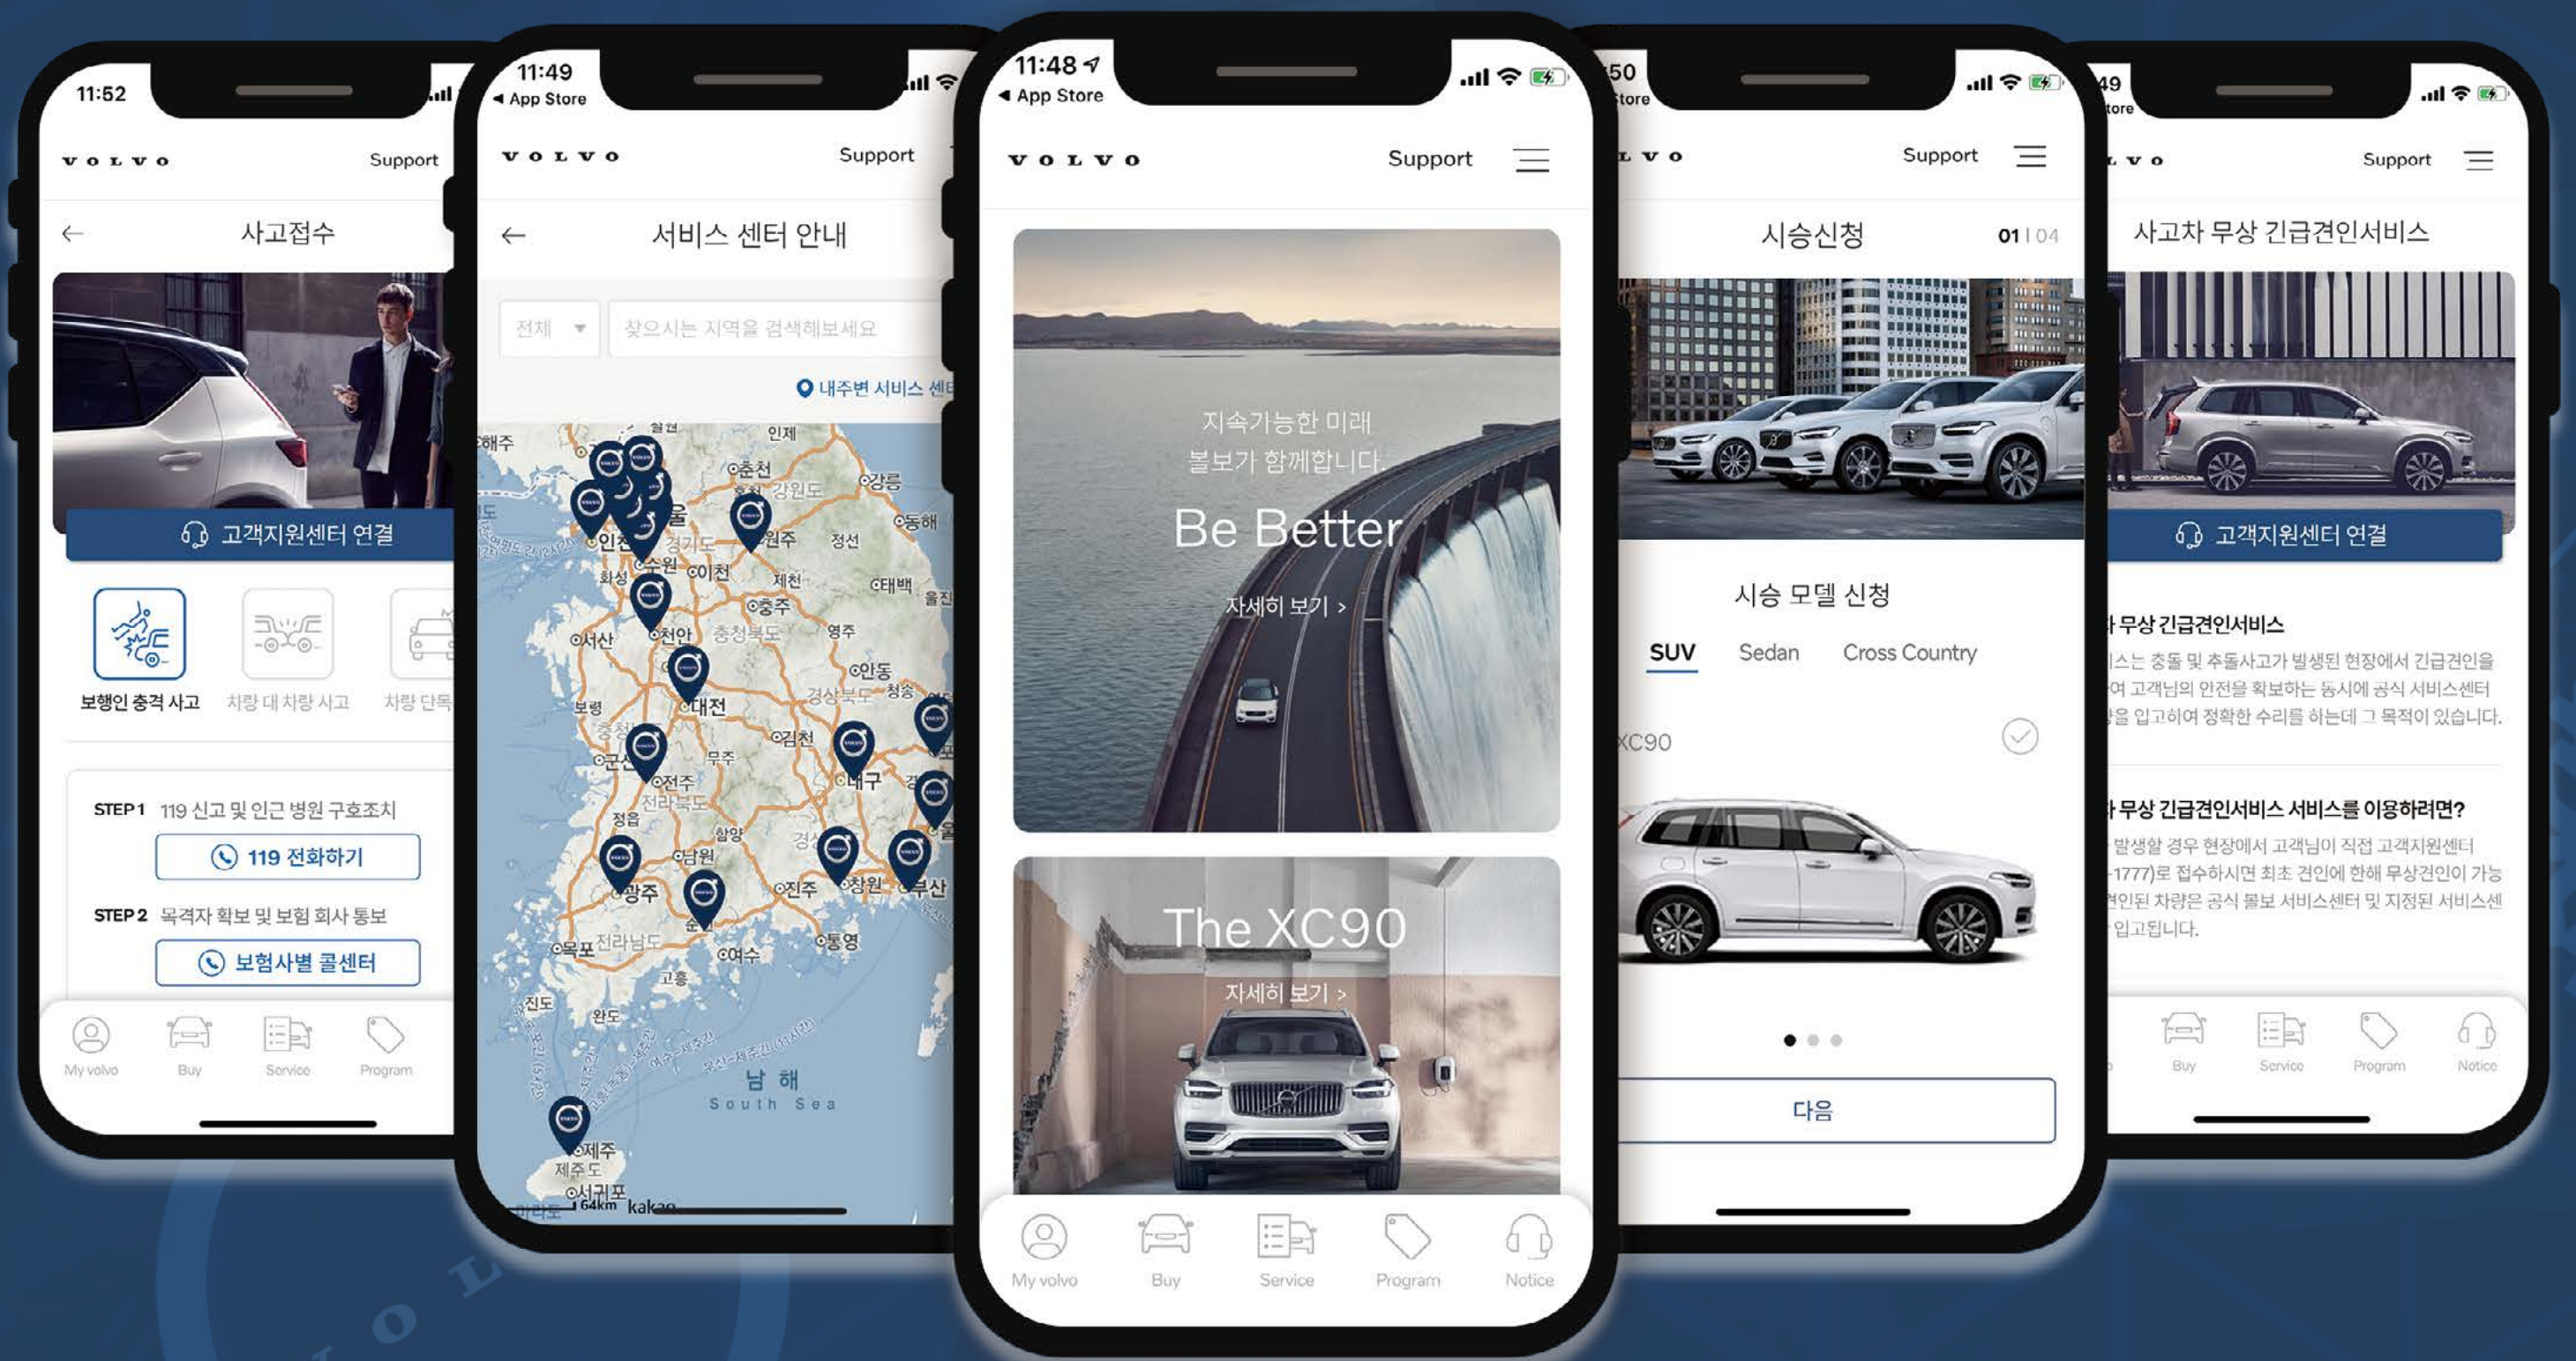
11:52

VOLVO Support

사고접수

고객지원센터 연결

보행인 충격 사고 차량 대 차량 사고 차량 단독

STEP 1 119 신고 및 인근 병원 구호조치

119 전화하기

STEP 2 목격자 확보 및 보험 회사 통보

보험사별 콜센터

My volvo Buy Service Program

11:49
◂ App Store

VOLVO Support

서비스 센터 안내

전체 ▾ 찾으시는 지역을 검색해보세요

내주변 서비스 센터

인제 춘천 강릉 강원도 동해 인천 경기도 원주 정선 이천 화성 제천 태백 수원 충주 울진 서산 천안 충청북도 영주 안동 보령 대전 경상북도 청송 김천 군산 무주 대구 전주 전라북도 정읍 함양 남원 광주 창원 진주 부산 목포 전라남도 여수 통영 고흥 진도 완도 남해 South Sea 제주 제주도 서귀포 64km kakao

11:48
◂ App Store

VOLVO Support

지속가능한 미래
볼보가 함께합니다.
Be Better
자세히 보기 >

The XC90
자세히 보기 >

My volvo Buy Service Program Notice

50
Store

VOLVO Support

시승신청 01 | 04

시승 모델 신청

SUV Sedan Cross Country

XC90

다음

49
Store

VOLVO Support

사고차 무상 긴급견인서비스

고객지원센터 연결

사고차 무상 긴급견인서비스

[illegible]스는 충돌 및 추돌사고가 발생된 현장에서 긴급견인을 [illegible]여 고객님의 안전을 확보하는 동시에 공식 서비스센터 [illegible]을 입고하여 정확한 수리를 하는데 그 목적이 있습니다.

사고차 무상 긴급견인서비스 서비스를 이용하려면?

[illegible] 발생할 경우 현장에서 고객님이 직접 고객지원센터 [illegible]-1777)로 접수하시면 최초 견인에 한해 무상견인이 가능 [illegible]견인된 차량은 공식 볼보 서비스센터 및 지정된 서비스센 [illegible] 입고됩니다.

Buy Service Program Notice